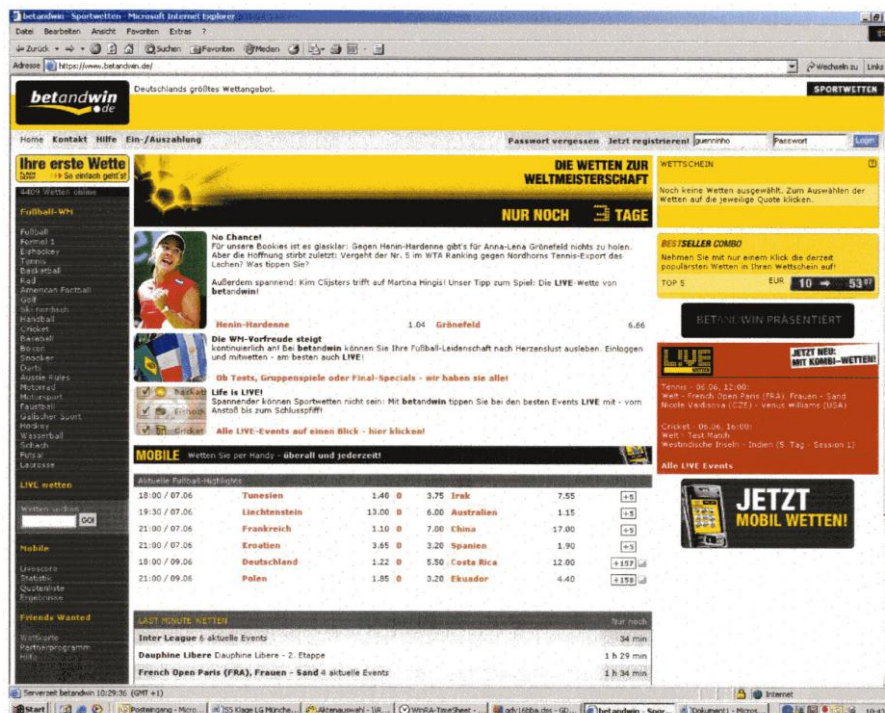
betandwin · Sportwetten · Microsoft Internet Explorer

Datei Bearbeiten Ansicht Favoriten Extras ?

Zurück · Suchen Favoriten Medien

Adresse https://www.betandwin.de/ Wechseln zu Links

betandwin.de

Deutschlands größtes Wettangebot.

SPORTWETTEN

Home Kontakt Hilfe Ein-/Auszahlung

Passwort vergessen Jetzt registrieren! guerrinho Passwort Login

Ihre erste Wette
So einfach geht's!

4409 Wetten online

Fußball-WM

Fußball
Formel 1
Eishockey
Tennis
Basketball
Rad
American Football
Golf
Ski nordisch
Handball
Cricket
Baseball
Boxen
Snooker
Darts
Aussie Rules
Motorrad
Motorsport
Faustball
Gaelischer Sport
Hockey
Wasserball
Schach
Futsal
Lacrosse

LIVE wetten

Wetten suchen
GO!

Mobile

Livescore
Statistik
Quotenliste
Ergebnisse

Friends Wanted

Wettkarte
Partnerprogramm
Hilfe

DIE WETTEN ZUR WELTMEISTERSCHAFT

NUR NOCH 3 TAGE

No Chance!
Für unsere Bookies ist es glasklar: Gegen Henin-Hardenne gibt's für Anna-Lena Grönefeld nichts zu holen. Aber die Hoffnung stirbt zuletzt: Vergeht der Nr. 5 im WTA Ranking gegen Nordhorns Tennis-Export das Lachen? Was tippen Sie?

Außerdem spannend: Kim Clijsters trifft auf Martina Hingis! Unser Tipp zum Spiel: Die LIVE-Wette von betandwin!

Henin-Hardenne 1.04 Grönefeld 6.66

Die WM-Vorfreude steigt
kontinuierlich an! Bei betandwin können Sie Ihre Fußball-Leidenschaft nach Herzenslust ausleben. Einloggen und mitwetten - am besten auch LIVE!

Ob Tests, Gruppenspiele oder Final-Specials - wir haben sie alle!

Life is LIVE!
Spannender können Sportwetten nicht sein: Mit betandwin tippen Sie bei den besten Events LIVE mit - vom Anstoß bis zum Schlusspfiff!

Basketball
Eishockey
Cricket

Alle LIVE-Events auf einen Blick - hier klicken!

MOBILE Wetten Sie per Handy - überall und jederzeit!

Aktuelle Fußball-Highlights

| | | | | | | | |
|---|---|---|---|---|---|---|---|
| 18:00 / 07.06 | Tunesien | 1.40 | 0 | 3.75 | Irak | 7.55 | +5 |
| 19:30 / 07.06 | Liechtenstein | 13.00 | 0 | 6.00 | Australien | 1.15 | +5 |
| 21:00 / 07.06 | Frankreich | 1.10 | 0 | 7.00 | China | 17.00 | +5 |
| 21:00 / 07.06 | Kroatien | 3.65 | 0 | 3.20 | Spanien | 1.90 | +5 |
| 18:00 / 09.06 | Deutschland | 1.22 | 0 | 5.50 | Costa Rica | 12.00 | +157 |
| 21:00 / 09.06 | Polen | 1.85 | 0 | 3.20 | Ekuador | 4.40 | +158 |

LAST MINUTE WETTEN Nur noch

Inter League 6 aktuelle Events 34 min
Dauphine Libere Dauphine Libere - 2. Etappe 1 h 29 min
French Open Paris (FRA), Frauen - Sand 4 aktuelle Events 1 h 34 min

WETTSCHEIN

Noch keine Wetten ausgewählt. Zum Auswählen der Wetten auf die jeweilige Quote klicken.

BESTSELLER COMBO
Nehmen Sie mit nur einem Klick die derzeit populärsten Wetten in Ihren Wettschein auf!
TOP 5 EUR 10 → 53

BETANDWIN PRÄSENTIERT

LIVE
JETZT NEU: MIT KOMBI-WETTEN!

Tennis - 06.06, 12:00:
Welt - French Open Paris (FRA), Frauen - Sand
Nicole Vaidisova (CZE) - Venus Williams (USA)

Cricket - 06.06, 16:00:
Welt - Test-Match
Westindische Inseln - Indien (5. Tag - Session 1)

Alle LIVE Events

JETZT MOBIL WETTEN!

Serverzeit betandwin 10:29:36 (GMT +1)

Internet

Start Posteingang - Micro... ISS Klage LG Münche... Aktienauswahl - Wi... WinRA-TimeSheet - ... adv16bba.doc - SO... betandwin - Spor... Dokument1 - Micros...